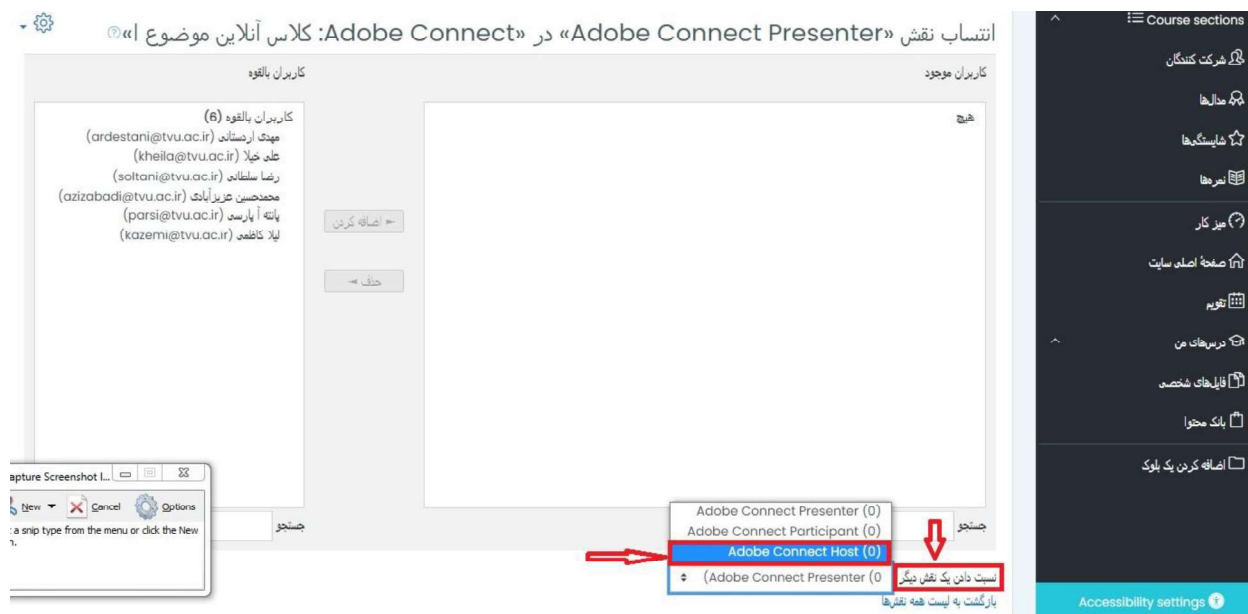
انتساب نقش «Adobe Connect Presenter» در «Adobe Connect: کلاس آنلاین موضوع ا»

کاربران موجود

هیچ

کاربران بالقوه

کاربران بالقوه (6)
مهدی اردستانی (ardestani@tvu.ac.ir)
علی خیلا (kheila@tvu.ac.ir)
رضا سلطانی (soltani@tvu.ac.ir)
محمدحسین عزیزآبادی (azizabadi@tvu.ac.ir)
پانته آ پارسی (parsi@tvu.ac.ir)
لیلا کاظمی (kazemi@tvu.ac.ir)

◄ اضافه کردن

حذف ►

جستجو

جستجو

Adobe Connect Presenter (0)
Adobe Connect Participant (0)
Adobe Connect Host (0)

نسبت دادن یک نقش دیگر (Adobe Connect Presenter (0

بازگشت به لیست همه نقش‌ها

Course sections
شرکت کنندگان
مدال‌ها
شایستگی‌ها
نمره‌ها
میز کار
صفحهٔ اصلی سایت
تقویم
درس‌های من
فایل‌های شخصی
بانک محتوا
اضافه کردن یک بلوک

Accessibility settings

apture Screenshot I...
New Cancel Options
: a snip type from the menu or click the New
n.